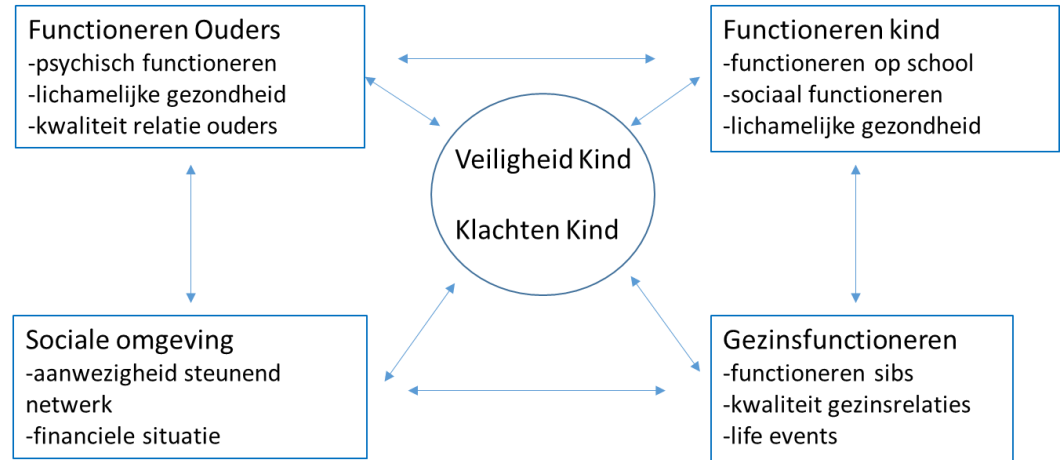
Functioneren Ouders
-psychisch functioneren
-lichamelijke gezondheid
-kwaliteit relatie ouders

Functioneren kind
-functioneren op school
-sociaal functioneren
-lichamelijke gezondheid

Veiligheid Kind

Klachten Kind

Sociale omgeving
-aanwezigheid steunend netwerk
-financiele situatie

Gezinsfunctioneren
-functioneren sibs
-kwaliteit gezinsrelaties
-life events